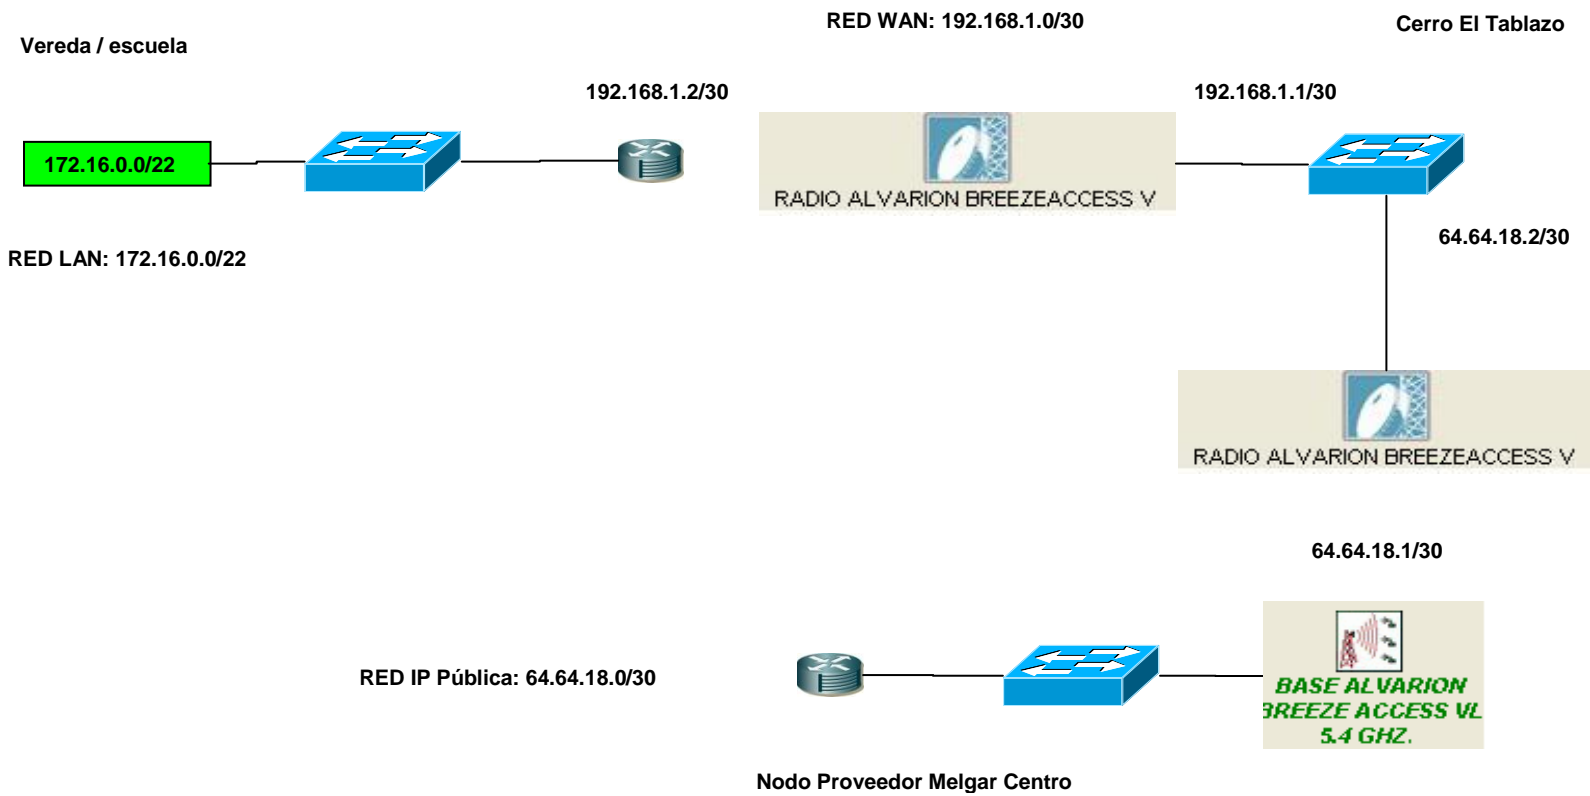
Vereda / escuela

RED WAN: 192.168.1.0/30

Cerro El Tablazo

192.168.1.2/30

192.168.1.1/30

172.16.0.0/22

RADIO ALVARION BREEZEACCESS V

RED LAN: 172.16.0.0/22

64.64.18.2/30

RADIO ALVARION BREEZEACCESS V

64.64.18.1/30

RED IP Pública: 64.64.18.0/30

BASE ALVARION
BREEZE ACCESS VL
5.4 GHZ.

Nodo Proveedor Melgar Centro